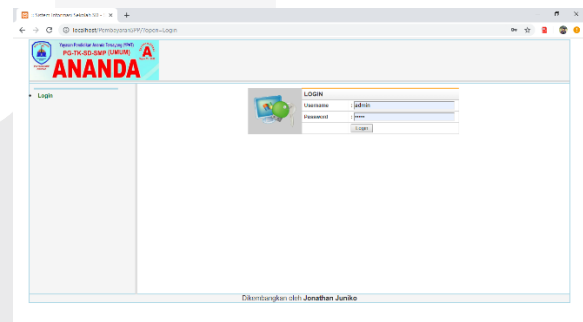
Sistem Informasi Sekolah SD - ×
+
localhost/PembayaranSPP/?open=Login
Yayasan Pendidikan Ananda Tanjung (YPAT)
PG-TK-SD-SMP (UMUM)
ANANDA
A
Login
LOGIN
Username : admin
Password : •••••
Login
Dikembangkan oleh Jonathan Juniko